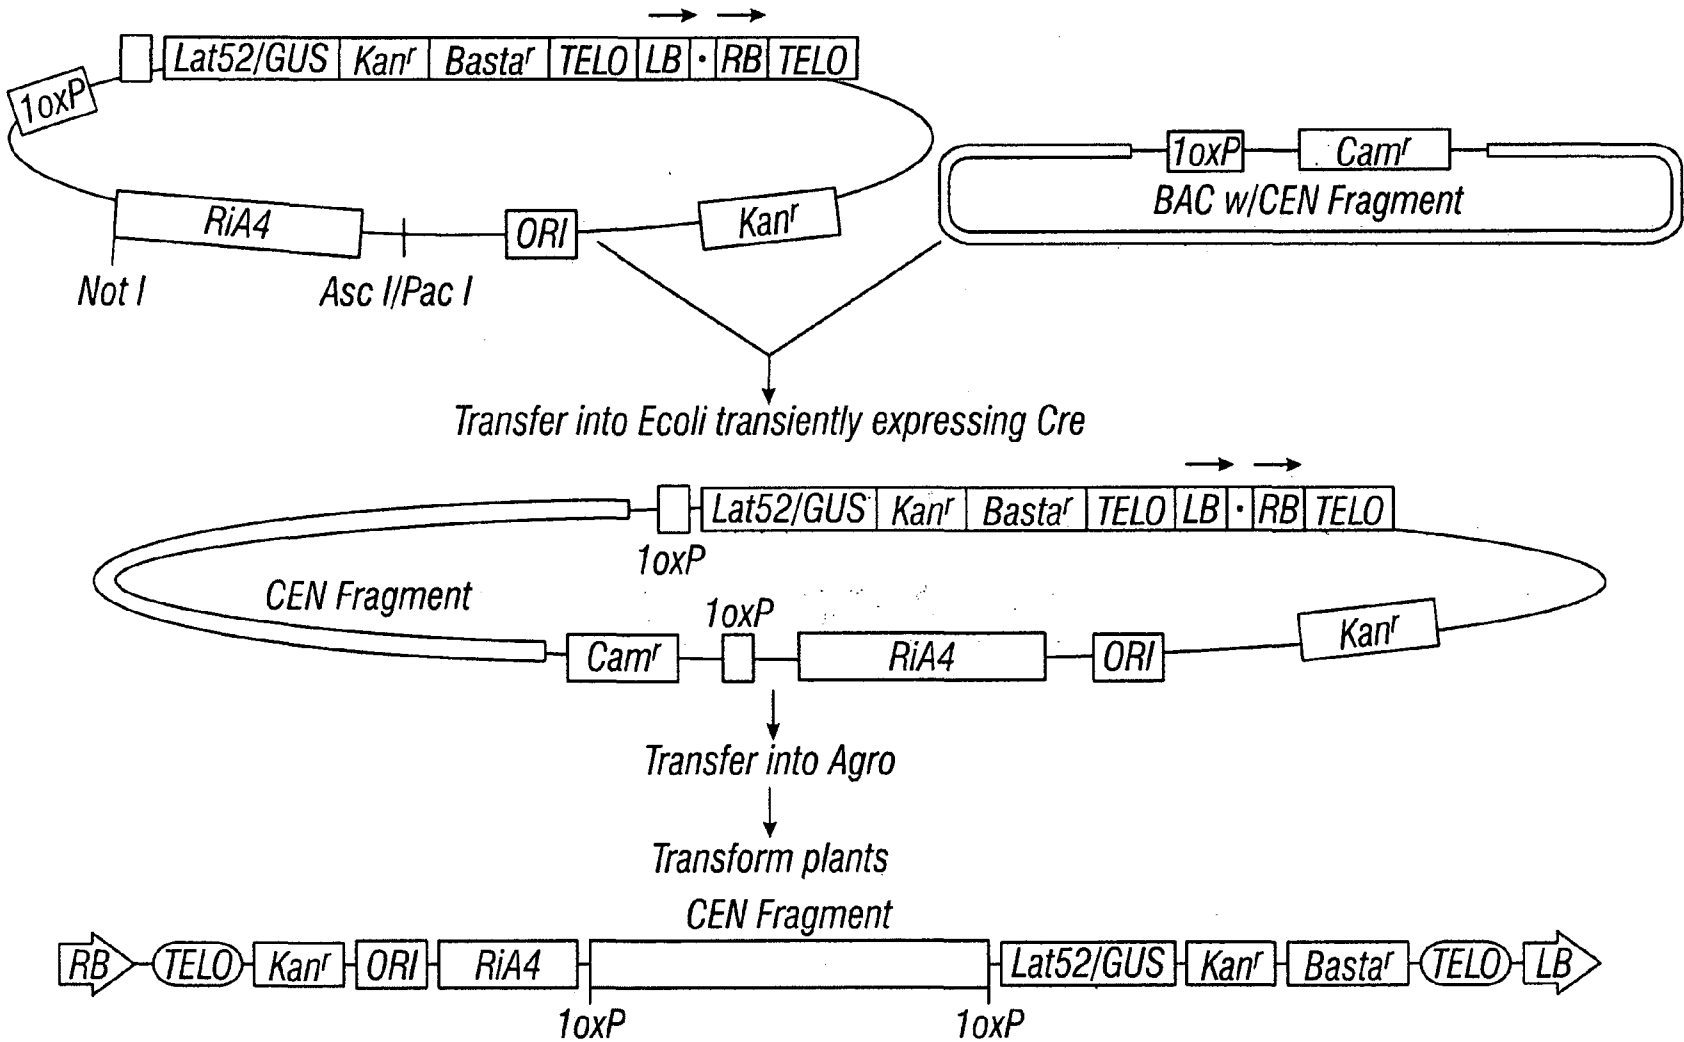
Lat52/GUS Kan$^r$ Basta$^r$ TELO LB · RB TELO

1oxP

RiA4

ORI

Kan$^r$

Not I

Asc I/Pac I

1oxP Cam$^r$

BAC w/CEN Fragment

Transfer into Ecoli transiently expressing Cre

Lat52/GUS Kan$^r$ Basta$^r$ TELO LB · RB TELO

1oxP

CEN Fragment

1oxP

Cam$^r$ RiA4 ORI Kan$^r$

Transfer into Agro

Transform plants

CEN Fragment

RB TELO Kan$^r$ ORI RiA4 Lat52/GUS Kan$^r$ Basta$^r$ TELO LB

1oxP 1oxP